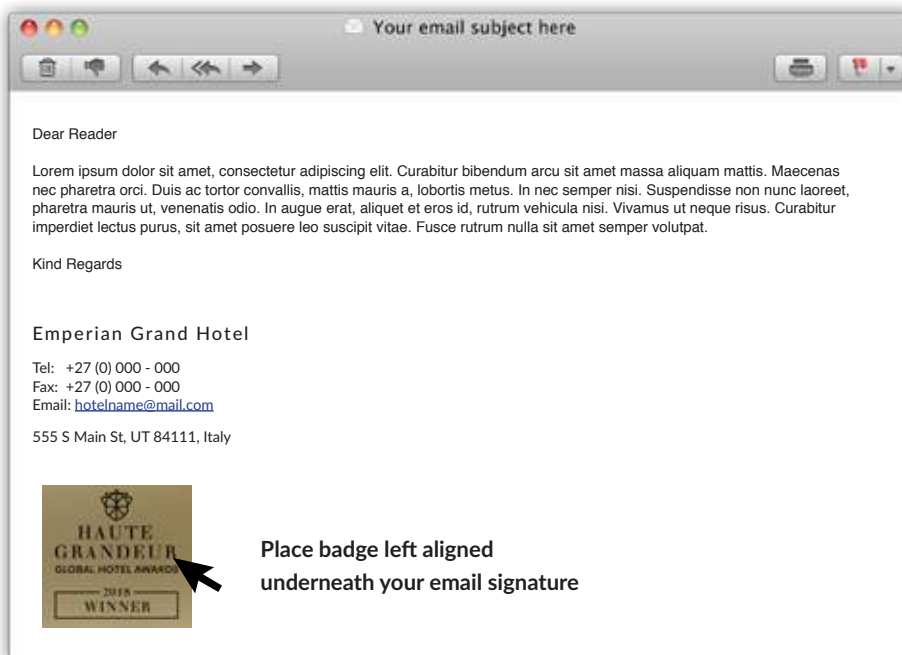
Your email subject here

Dear Reader

Lorem ipsum dolor sit amet, consectetur adipiscing elit. Curabitur bibendum arcu sit amet massa aliquam mattis. Maecenas nec pharetra orci. Duis ac tortor convallis, mattis mauris a, lobortis metus. In nec semper nisi. Suspendisse non nunc laoreet, pharetra mauris ut, venenatis odio. In augue erat, aliquet et eros id, rutrum vehicula nisi. Vivamus ut neque risus. Curabitur imperdiet lectus purus, sit amet posuere leo suscipit vitae. Fusce rutrum nulla sit amet semper volutpat.

Kind Regards

Emperian Grand Hotel

Tel: +27 (0) 000 - 000
Fax: +27 (0) 000 - 000
Email: hotelname@mail.com

555 S Main St, UT 84111, Italy

HAUTE GRANDEUR
GLOBAL HOTEL AWARDS
2018
WINNER

Place badge left aligned underneath your email signature